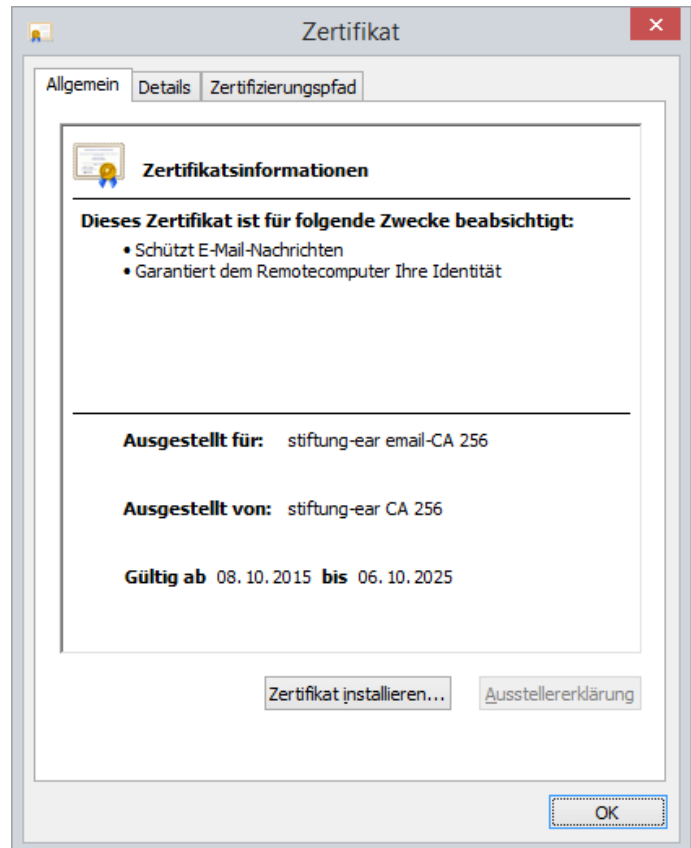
Zertifikat

Allgemein | Details | Zertifizierungspfad

Zertifikatsinformationen

Dieses Zertifikat ist für folgende Zwecke beabsichtigt:
• Schützt E-Mail-Nachrichten
• Garantiert dem Remotecomputer Ihre Identität

Ausgestellt für: stiftung-ear email-CA 256

Ausgestellt von: stiftung-ear CA 256

Gültig ab 08. 10. 2015 bis 06. 10. 2025

Zertifikat installieren...

Ausstellererklärung

OK